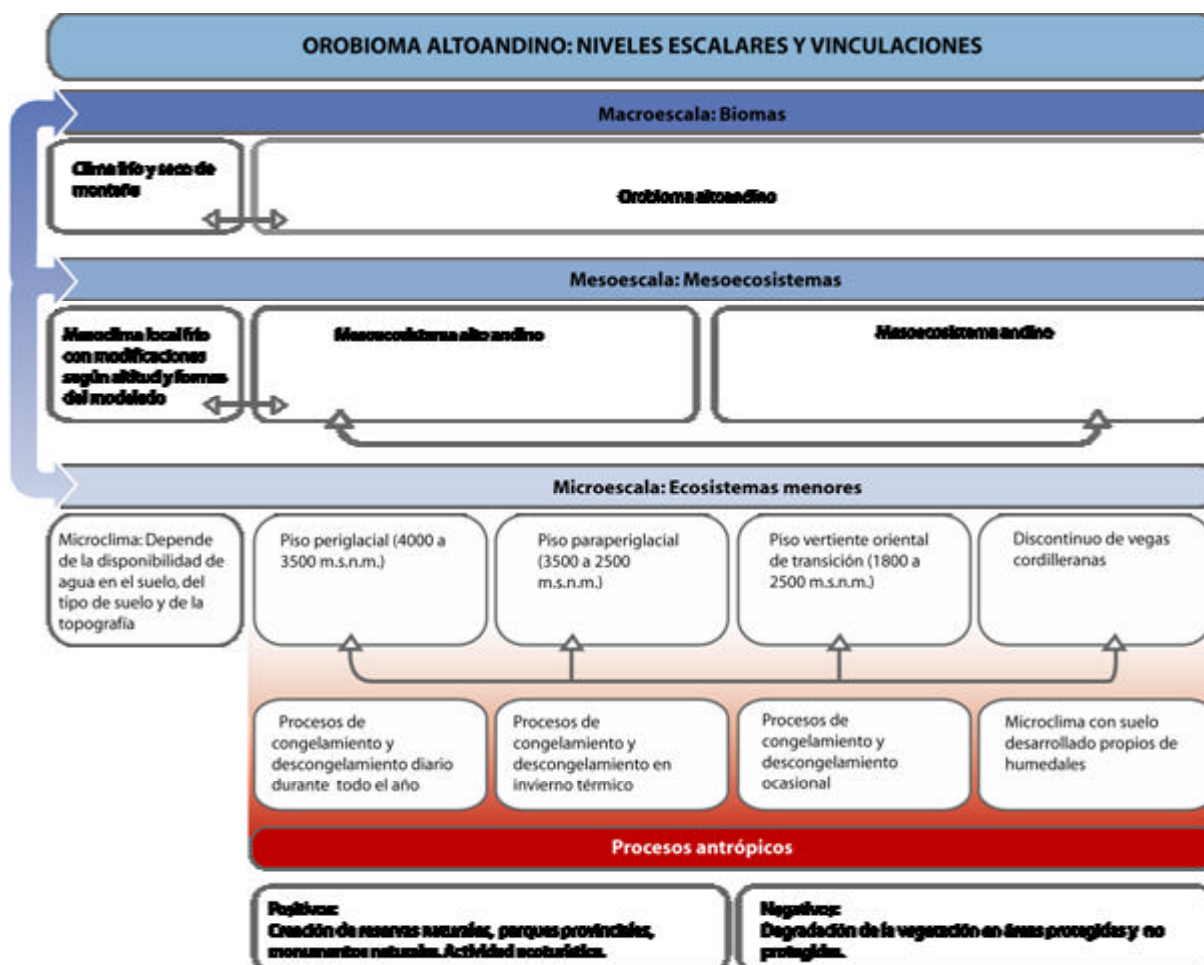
OROBIOMA ALTOANDINO: NIVELES ESCALARES Y VINCULACIONES

Macroescala: Biomas

Clima frío y seco de montaña

Orobioma altoandino

Mesoescala: Mesoecosistemas

Mesoclima local frío con modificaciones según altitud y formas del modelado

Mesoecosistema alto andino

Mesoecosistema andino

Microescala: Ecosistemas menores

Microclima: Depende de la disponibilidad de agua en el suelo, del tipo de suelo y de la topografía

Piso periglacial (4000 a 3500 m.s.n.m.)

Piso paraperiglacial (3500 a 2500 m.s.n.m.)

Piso vertiente oriental de transición (1800 a 2500 m.s.n.m.)

Discontinuo de vegas cordilleranas

Procesos de congelamiento y descongelamiento diario durante todo el año

Procesos de congelamiento y descongelamiento en invierno térmico

Procesos de congelamiento y descongelamiento ocasional

Microclima con suelo desarrollado propios de humedales

Procesos antrópicos

Positivos:
Creación de reservas naturales, parques provinciales, monumentos naturales. Actividad ecoturística.

Negativos:
Degradación de la vegetación en áreas protegidas y no protegidas.